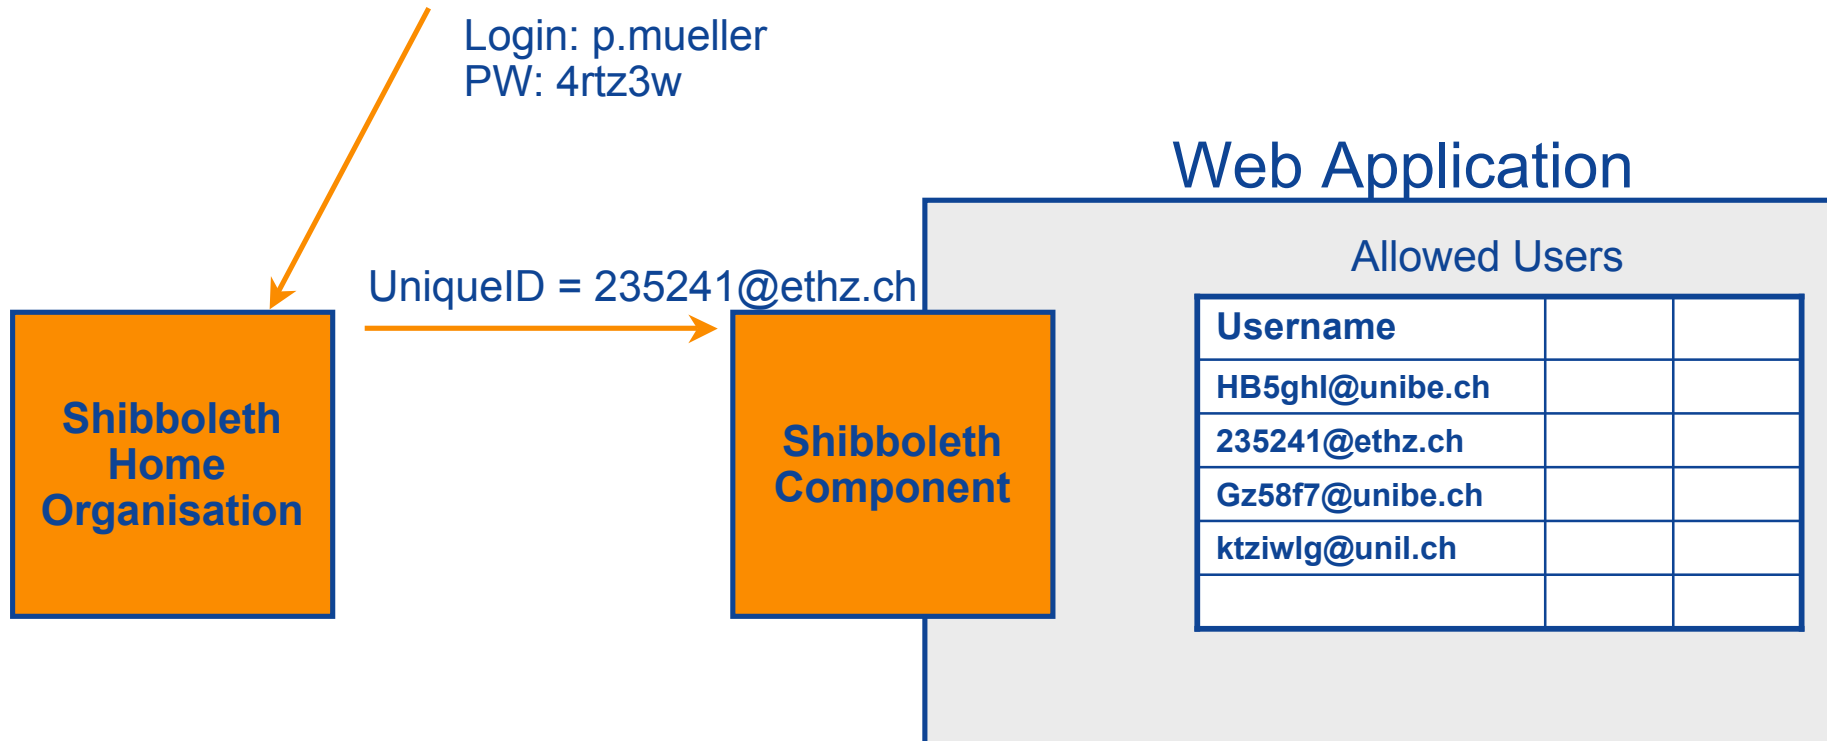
Login: p.mueller
PW: 4rtz3w

Web Application

UniqueID = 235241@ethz.ch

Allowed Users

Shibboleth Home Organisation

Shibboleth Component

| Username | | |
|---|---|---|
| HB5ghl@unibe.ch | | |
| 235241@ethz.ch | | |
| Gz58f7@unibe.ch | | |
| ktziwlg@unil.ch | | |
| | | |